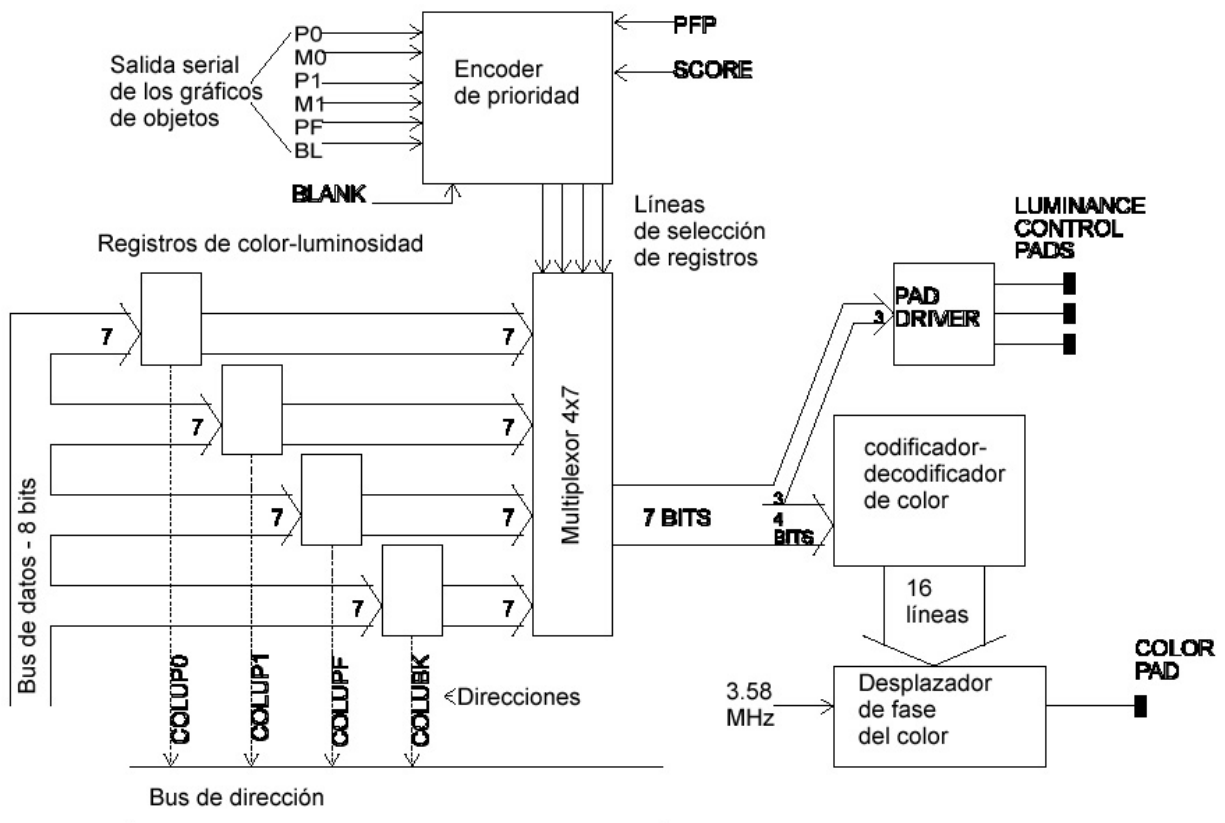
Salida serial de los gráficos de objetos

P0
M0
P1
M1
PF
BL

Encoder de prioridad

PFP
SCORE

BLANK

Líneas selección de registros

Registros de color-luminosidad

LUMINANCE CONTROL PADS

PAD DRIVER

3

7
7
7
7
7
7
7
7

Multiplexor 4x7

7 BITS

3
4
BITS

codificador-decodificador de color

16 líneas

Bus de datos - 8 bits

COLUP0
COLUP1
COLUPF
COLUBK

<Direcciones

3.58 MHz

Desplazador de fase del color

COLOR PAD

Bus de dirección